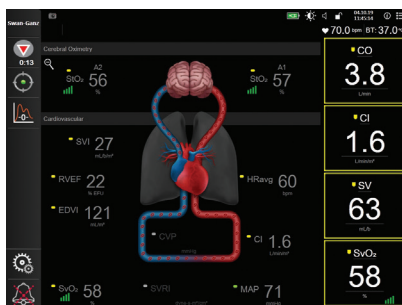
Swan-Ganz

04.10.19
11:45:16

♥ 70.0 bpm BT: 37.0°C

0:13

Cerebral Oximetry

A2
$StO_2$ 56
%

A1
$StO_2$ 57
%

Cardiovascular

SVI 27
mL/b/m²

RVEF 22
% EF

EDVI 121
mL/m²

HRavg 60
bpm

CVP
mmHg

CI 1.6
L/min/m²

$SvO_2$ 58
%

SVRI

MAP 71
mmHg

CO
3.8
L/min

CI
1.6
L/min/m²

SV
63
mL/b

$SvO_2$
58
%